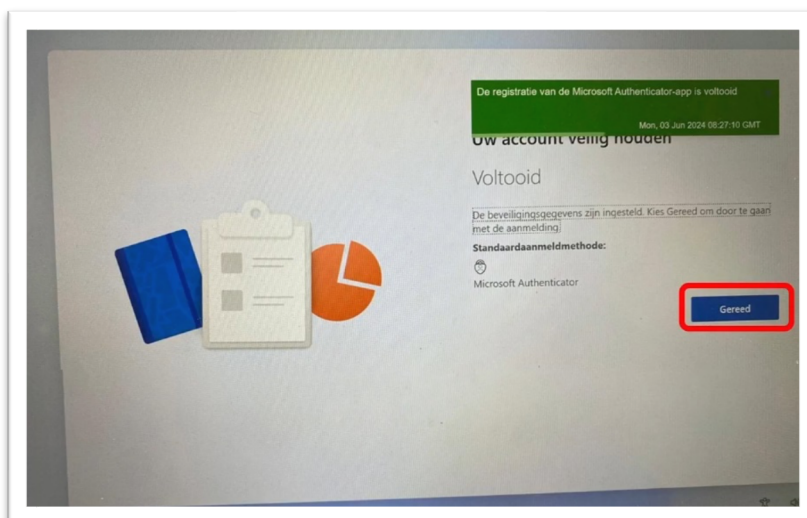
De registratie van de Microsoft Authenticator-app is voltooid

Mon, 03 Jun 2024 08:27:10 GMT

Uw account veilig houden

Voltooid

De beveiligingsgegevens zijn ingesteld. Kies Gereed om door te gaan met de aanmelding.

Standaardaanmeldmethode:

Microsoft Authenticator

Gereed